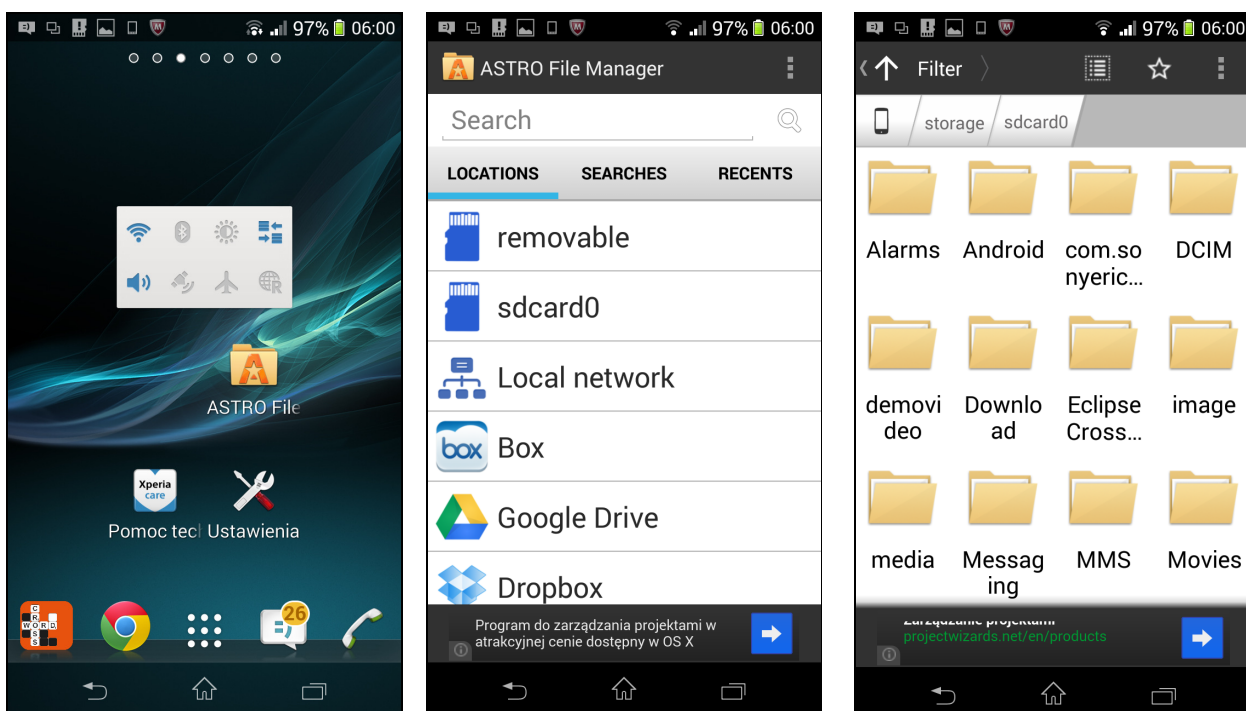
97% 06:00

ASTRO File

Xperia care

Pomoc tecl Ustawienia

CROSS WORD

26

97% 06:00

ASTRO File Manager

Search

LOCATIONS SEARCHES RECENTS

removable

sdcard0

Local network

box Box

Google Drive

Dropbox

Program do zarządzania projektami w atrakcyjnej cenie dostępny w OS X

97% 06:00

Filter

storage sdcard0

Alarms Android com.sonyeric… DCIM

demovideo Download Eclipse Cross… image

media Messaging MMS Movies

Zarządzanie projektami
projectwizards.net/en/products